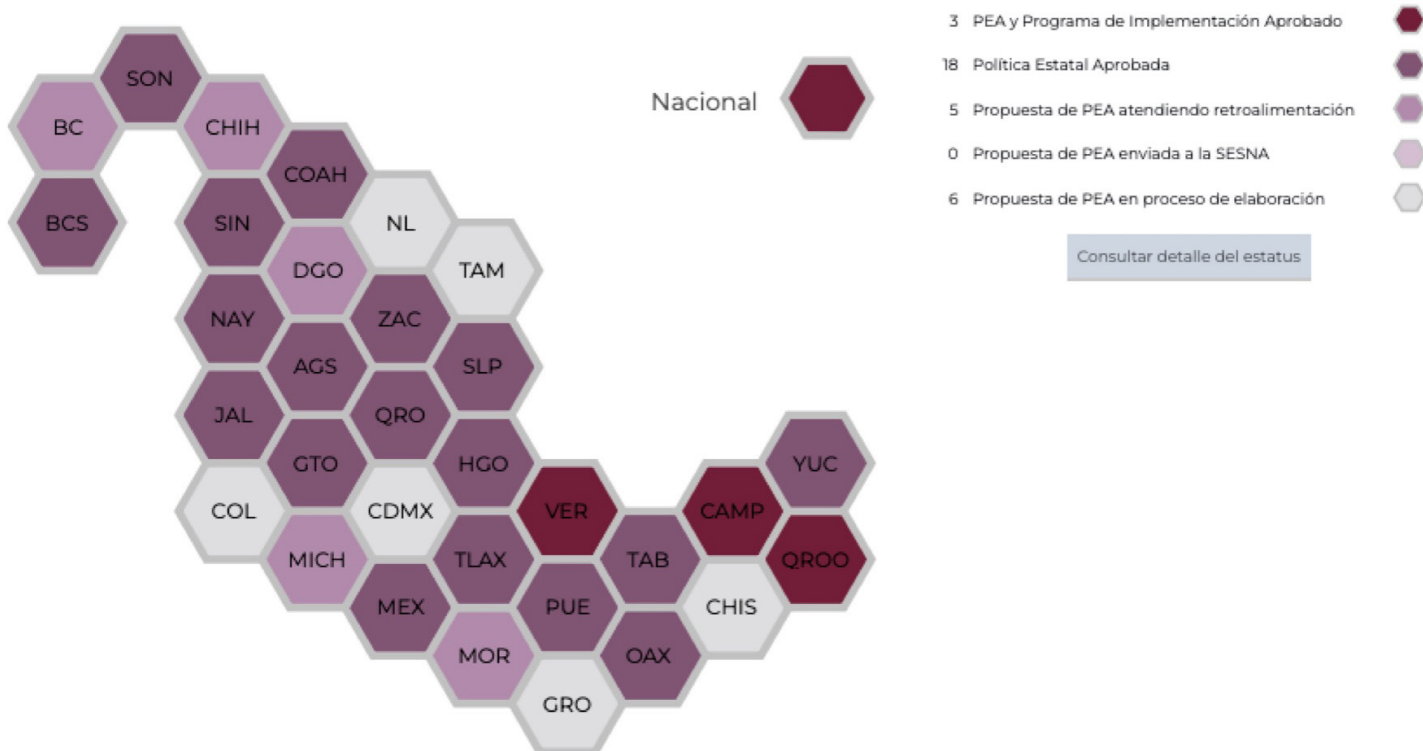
3 PEA y Programa de Implementación Aprobado

18 Política Estatal Aprobada

5 Propuesta de PEA atendiendo retroalimentación

0 Propuesta de PEA enviada a la SESNA

6 Propuesta de PEA en proceso de elaboración

Consultar detalle del estatus

Nacional

SON
BC
CHIH
BCS
COAH
SIN
NL
DGO
TAM
NAY
ZAC
AGS
SLP
JAL
QRO
GTO
HGO
YUC
COL
CDMX
VER
CAMP
MICH
TLAX
TAB
QROO
MEX
PUE
CHIS
MOR
OAX
GRO